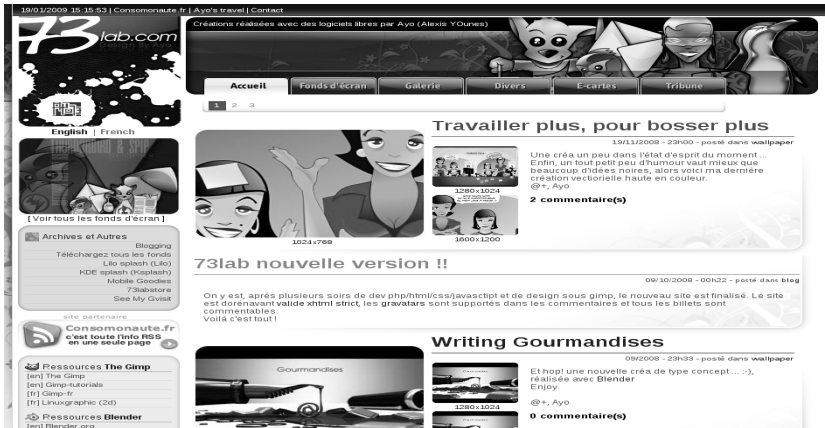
19/01/2009 15:15:53 | Consomonaute.fr | Ayo's travel | Contact

73lab.com
Design By Ayo

Créations réalisées avec des logiciels libres par Ayo (Alexis YOunes)

Accueil | Fonds d'écran | Galerie | Divers | E-cartes | Tribune

1 2 3

English | French

[ Voir tous les fonds d'écran ]

Archives et Autres
Blogging
Téléchargez tous les fonds
Lilo splash (Lilo)
KDE splash (Ksplash)
Mobile Goodies
73labstore
See My Gvisit

site partenaire
Consomonaute.fr
c'est toute l'info RSS en une seule page

Ressources The Gimp
[en] The Gimp
[en] Gimp-tutorials
[fr] Gimp-fr
[fr] Linuxgraphic (2d)

Ressources Blender
[en] Blender.org

Travailler plus, pour bosser plus

19/11/2008 - 23h00 - posté dans wallpaper

1024x768

1280x1024

1600x1200

Une créa un peu dans l'état d'esprit du moment ... Enfin, un tout petit peu d'humour vaut mieux que beaucoup d'idées noires, alors voici ma dernière création vectorielle haute en couleur.
@+, Ayo

2 commentaire(s)

73lab nouvelle version !!

09/10/2008 - 00h22 - posté dans blog

On y est, aprés plusieurs soirs de dev php/html/css/javasctipt et de design sous gimp, le nouveau site est finalisé. Le site est dorénavant valide xhtml strict, les gravatars sont supportés dans les commentaires et tous les billets sont commentables.
Voilà c'est tout !

Writing Gourmandises

09/2008 - 23h33 - posté dans wallpaper

Gourmandises

1280x1024

Et hop! une nouvelle créa de type concept ... :-), réalisée avec Blender
Enjoy.

@+, Ayo

0 commentaire(s)